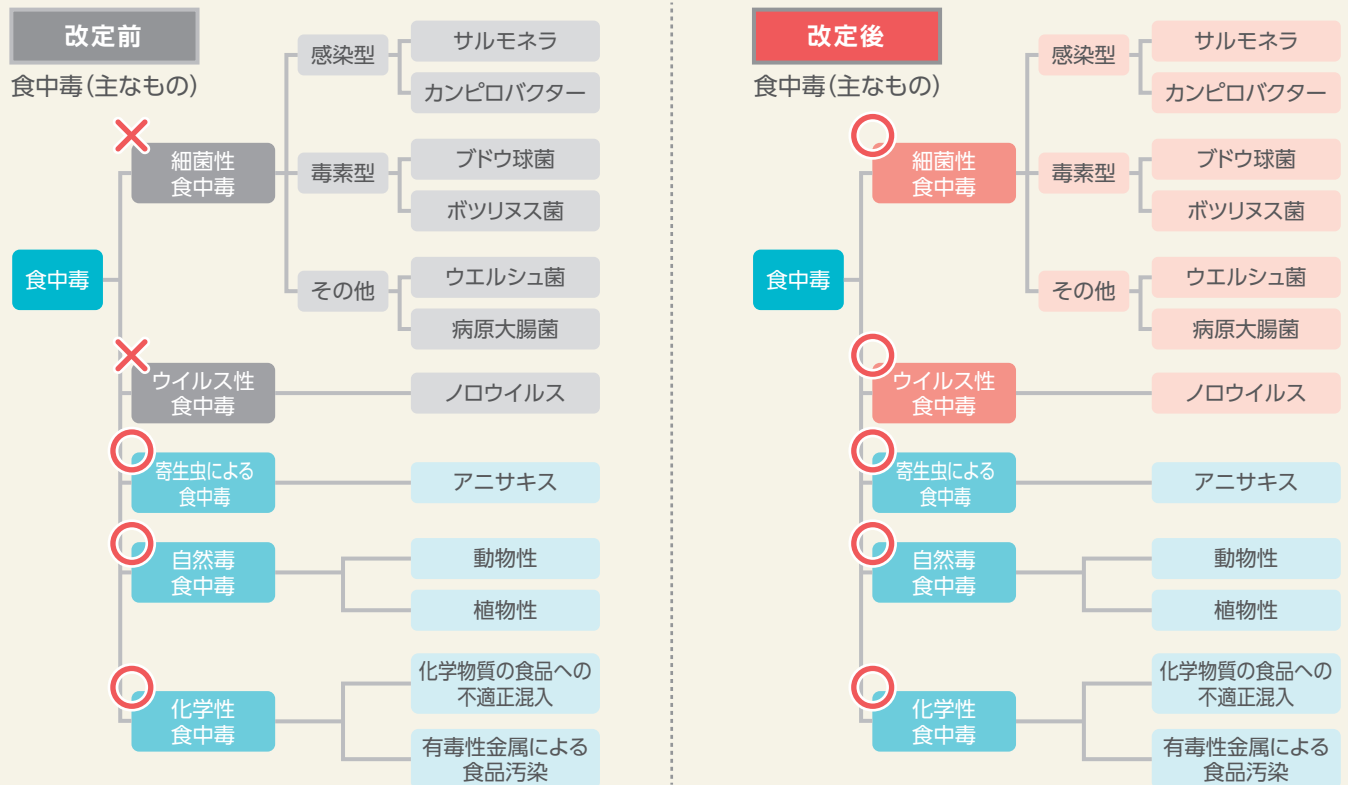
改定前

食中毒(主なもの)

食中毒

細菌性食中毒

感染型
サルモネラ
カンピロバクター

毒素型
ブドウ球菌
ボツリヌス菌

その他
ウエルシュ菌
病原大腸菌

ウイルス性食中毒
ノロウイルス

寄生虫による食中毒
アニサキス

自然毒食中毒
動物性
植物性

化学性食中毒
化学物質の食品への不適正混入
有毒性金属による食品汚染

改定後

食中毒(主なもの)

食中毒

細菌性食中毒

感染型
サルモネラ
カンピロバクター

毒素型
ブドウ球菌
ボツリヌス菌

その他
ウエルシュ菌
病原大腸菌

ウイルス性食中毒
ノロウイルス

寄生虫による食中毒
アニサキス

自然毒食中毒
動物性
植物性

化学性食中毒
化学物質の食品への不適正混入
有毒性金属による食品汚染